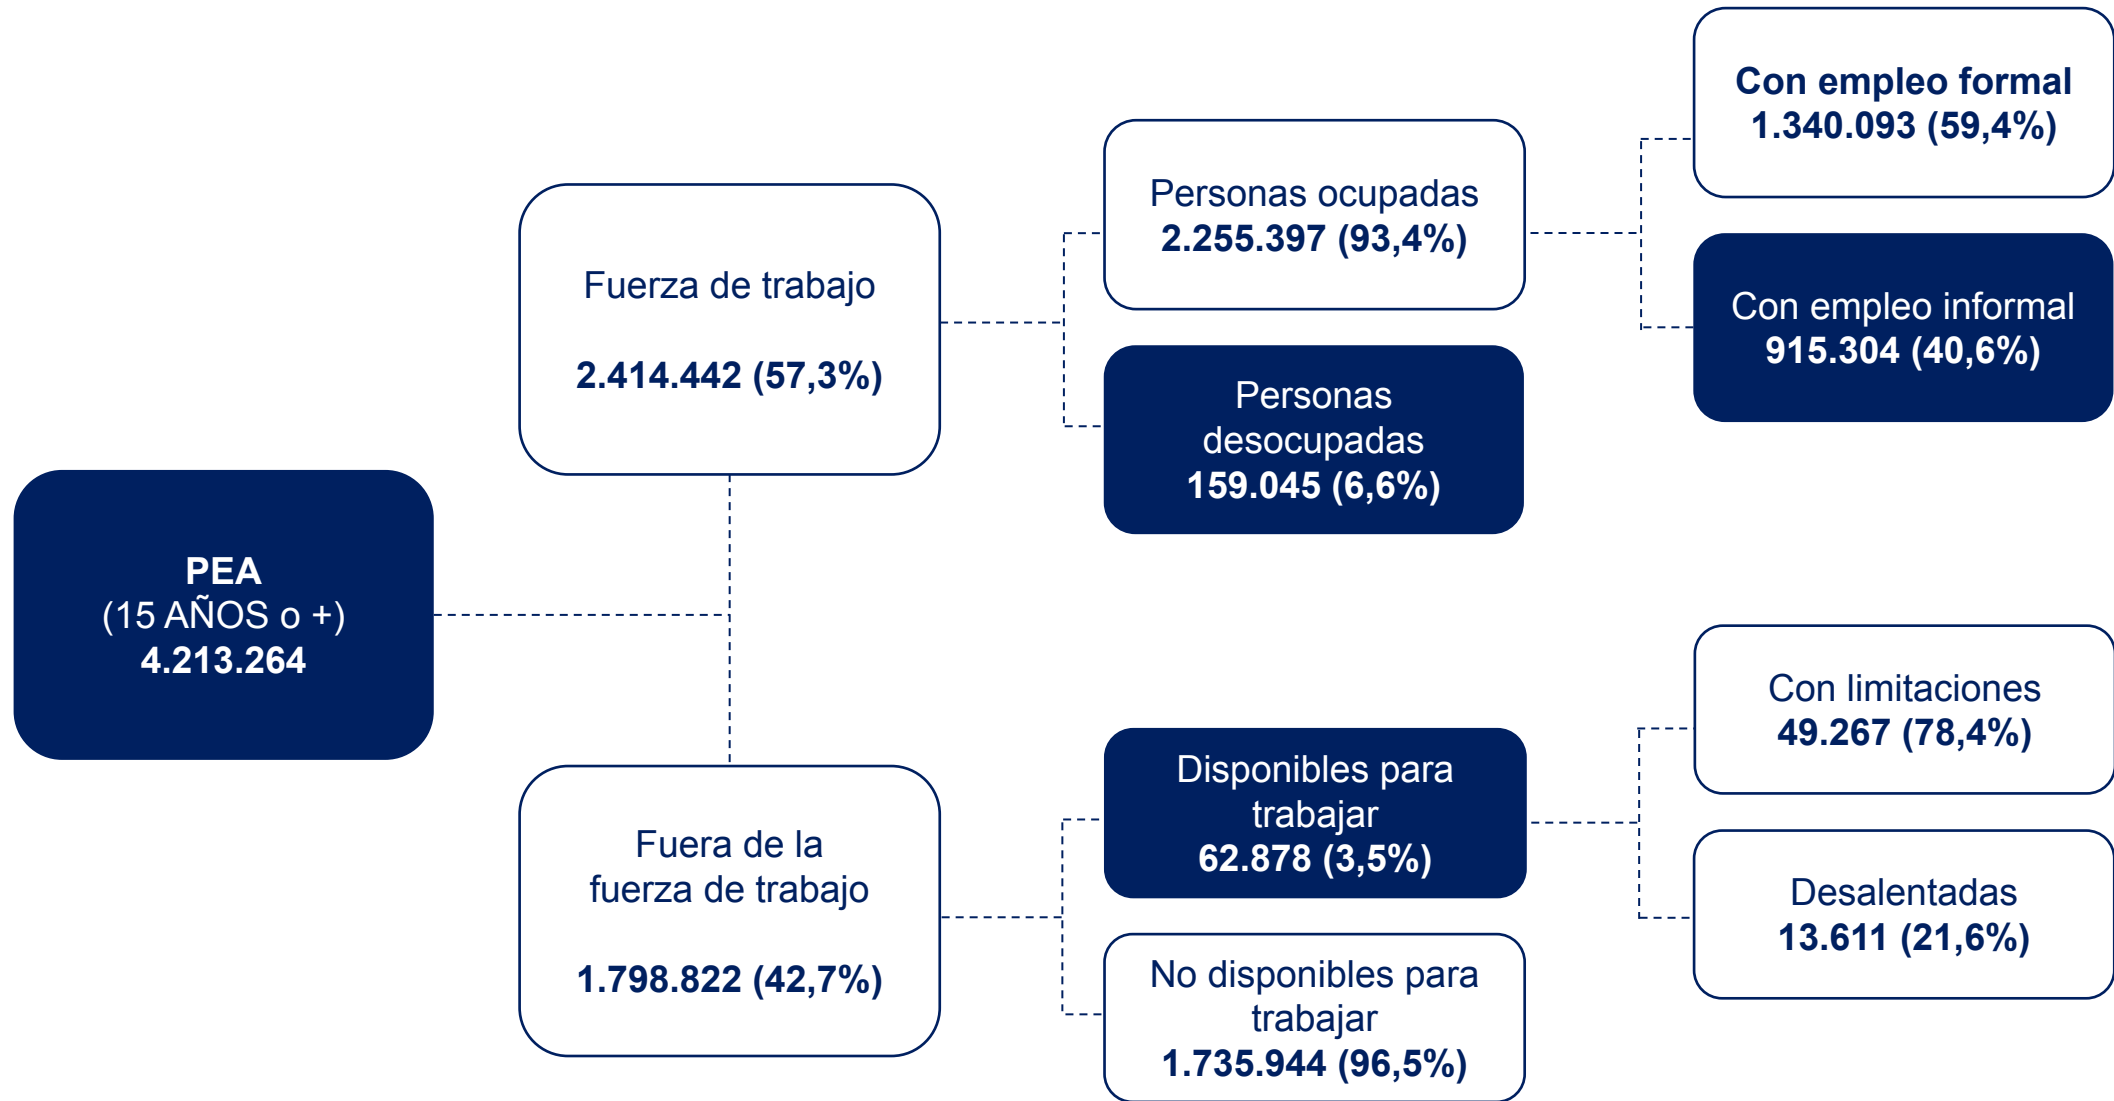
PEA
(15 AÑOS o +)
4.213.264

Fuerza de trabajo
2.414.442 (57,3%)

Personas ocupadas
2.255.397 (93,4%)

Con empleo formal
1.340.093 (59,4%)

Con empleo informal
915.304 (40,6%)

Personas desocupadas
159.045 (6,6%)

Fuera de la fuerza de trabajo
1.798.822 (42,7%)

Disponibles para trabajar
62.878 (3,5%)

Con limitaciones
49.267 (78,4%)

Desalentadas
13.611 (21,6%)

No disponibles para trabajar
1.735.944 (96,5%)